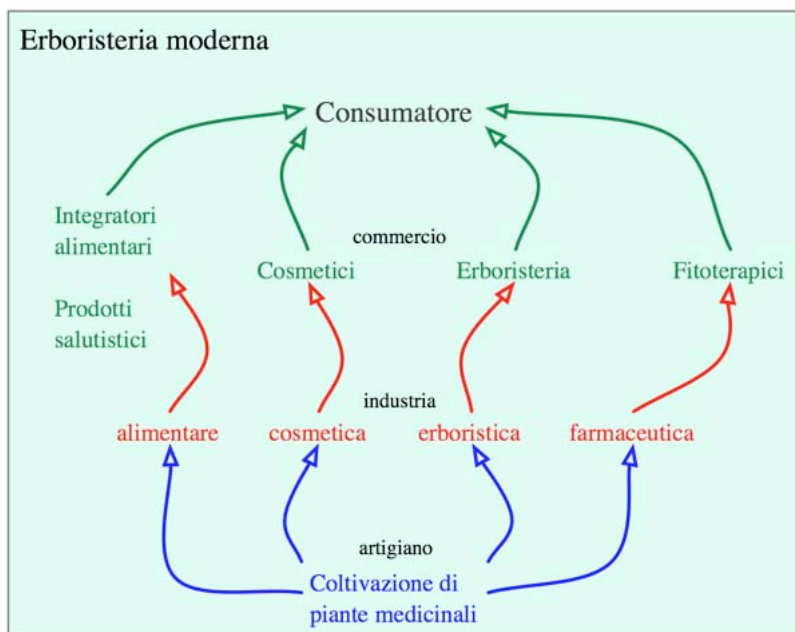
Erboristeria moderna

Consumatore

Integratori alimentari

commercio

Cosmetici

Erboristeria

Fitoterapici

Prodotti salutistici

industria

alimentare

cosmetica

erboristica

farmaceutica

artigiano

Coltivazione di piante medicinali